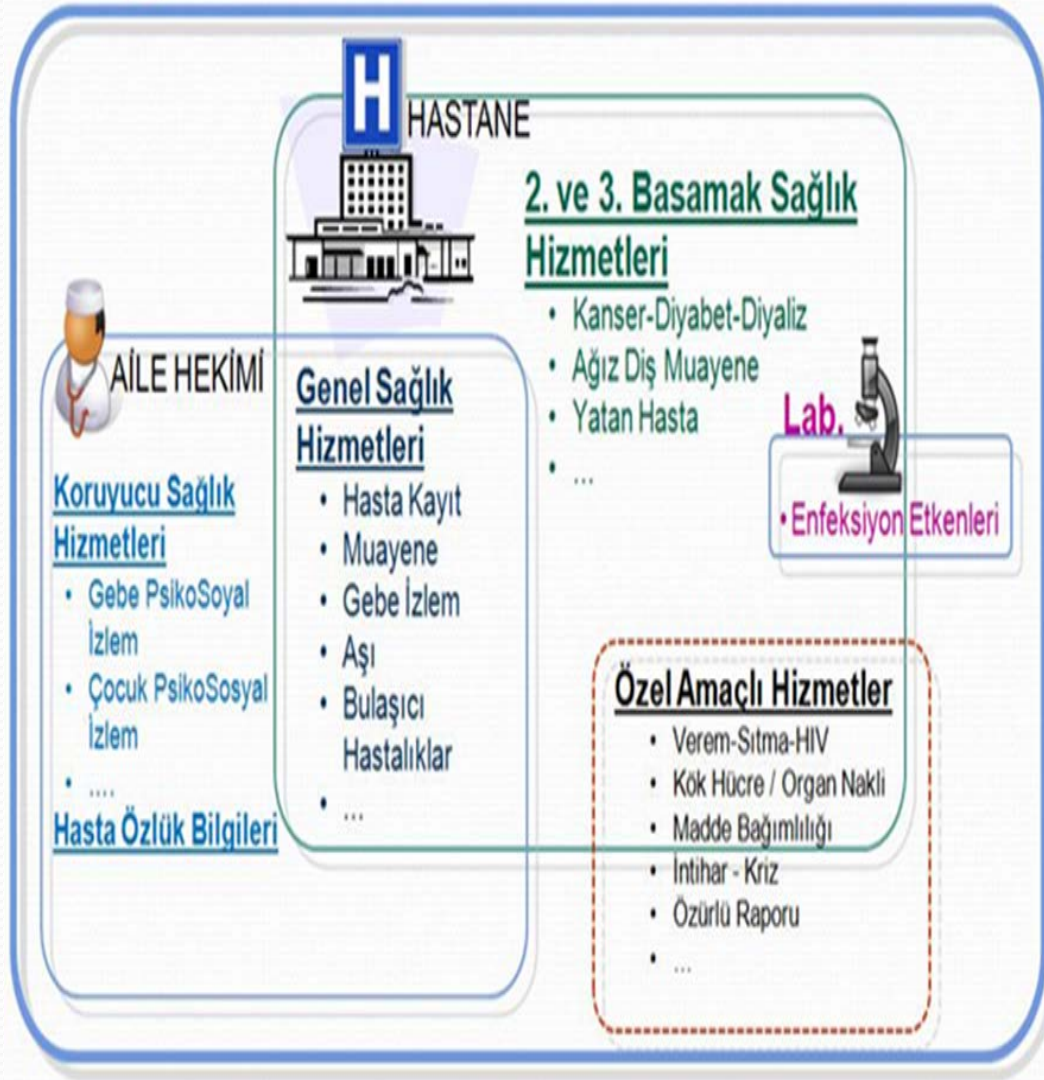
H HASTANE

2. ve 3. Basamak Sağlık Hizmetleri
- Kanser-Diyabet-Diyaliz
- Ağız Diş Muayene
- Yatan Hasta
- ...

Lab.
• Enfeksiyon Etkenleri

AİLE HEKİMİ

Koruyucu Sağlık Hizmetleri
- Gebe PsikoSoyal İzlem
- Çocuk PsikoSosyal İzlem
- ....

Hasta Özlük Bilgileri

Genel Sağlık Hizmetleri
- Hasta Kayıt
- Muayene
- Gebe İzlem
- Aşı
- Bulaşıcı Hastalıklar
- ...

Özel Amaçlı Hizmetler
- Verem-Sıtma-HIV
- Kök Hücre / Organ Nakli
- Madde Bağımlılığı
- İntihar - Kriz
- Özürlü Raporu
- ...